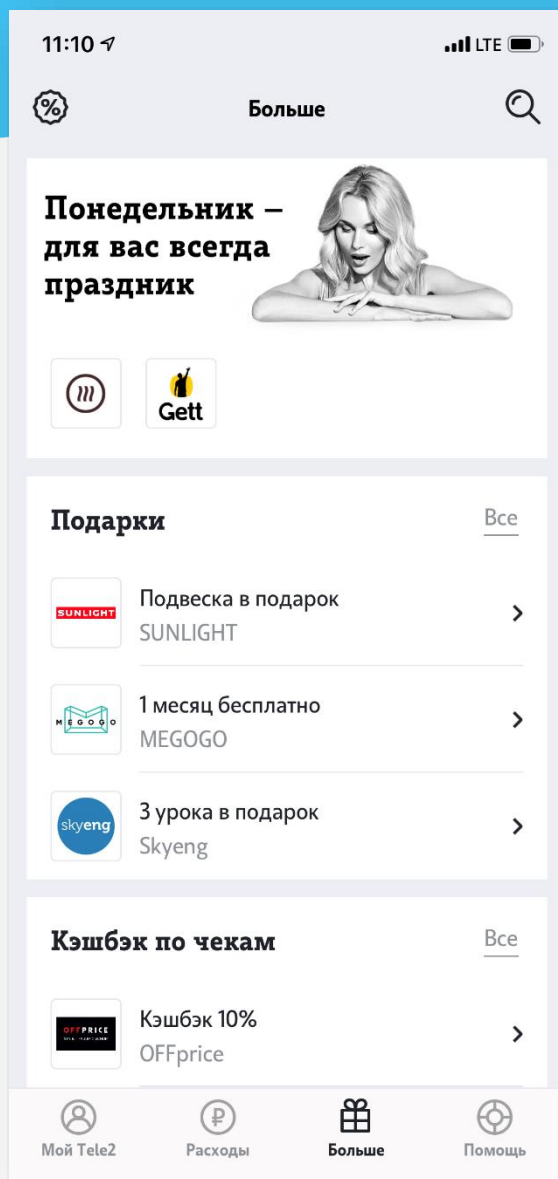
11:10 LTE

Больше

Понедельник – для вас всегда праздник

Gett

Подарки
Все

SUNLIGHT
Подвеска в подарок
SUNLIGHT

MEGOGO
1 месяц бесплатно
MEGOGO

skyeng
3 урока в подарок
Skyeng

Кэшбэк по чекам
Все

OFFPRICE
Кэшбэк 10%
OFFprice

Мой Tele2
Расходы
Больше
Помощь